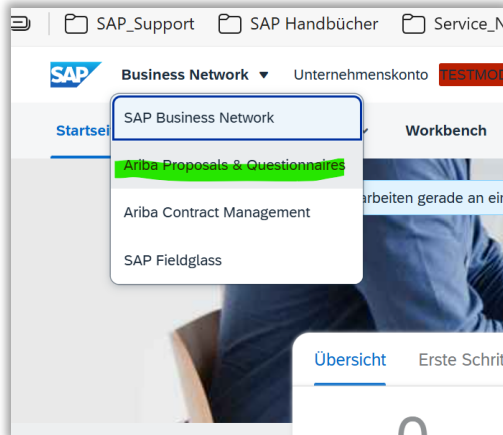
SAP_Support SAP Handbücher Service_N

SAP Business Network Unternehmenskonto TESTMOD

Startsei Workbench

SAP Business Network
Ariba Proposals & Questionnaires
Ariba Contract Management
SAP Fieldglass

arbeiten gerade an ei

Übersicht Erste Schrit

0